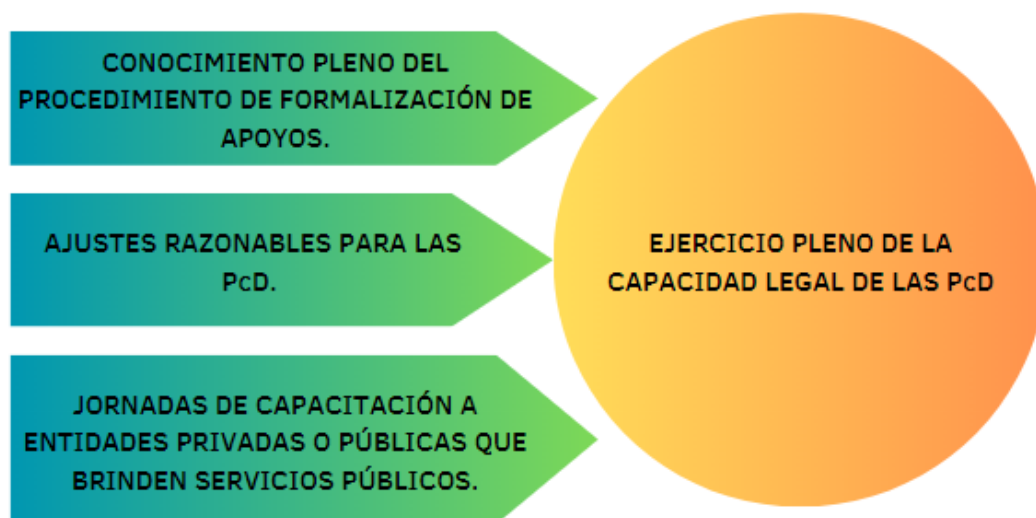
CONOCIMIENTO PLENO DEL PROCEDIMIENTO DE FORMALIZACIÓN DE APOYOS.

AJUSTES RAZONABLES PARA LAS PcD.

JORNADAS DE CAPACITACIÓN A ENTIDADES PRIVADAS O PÚBLICAS QUE BRINDEN SERVICIOS PÚBLICOS.

EJERCICIO PLENO DE LA CAPACIDAD LEGAL DE LAS PcD